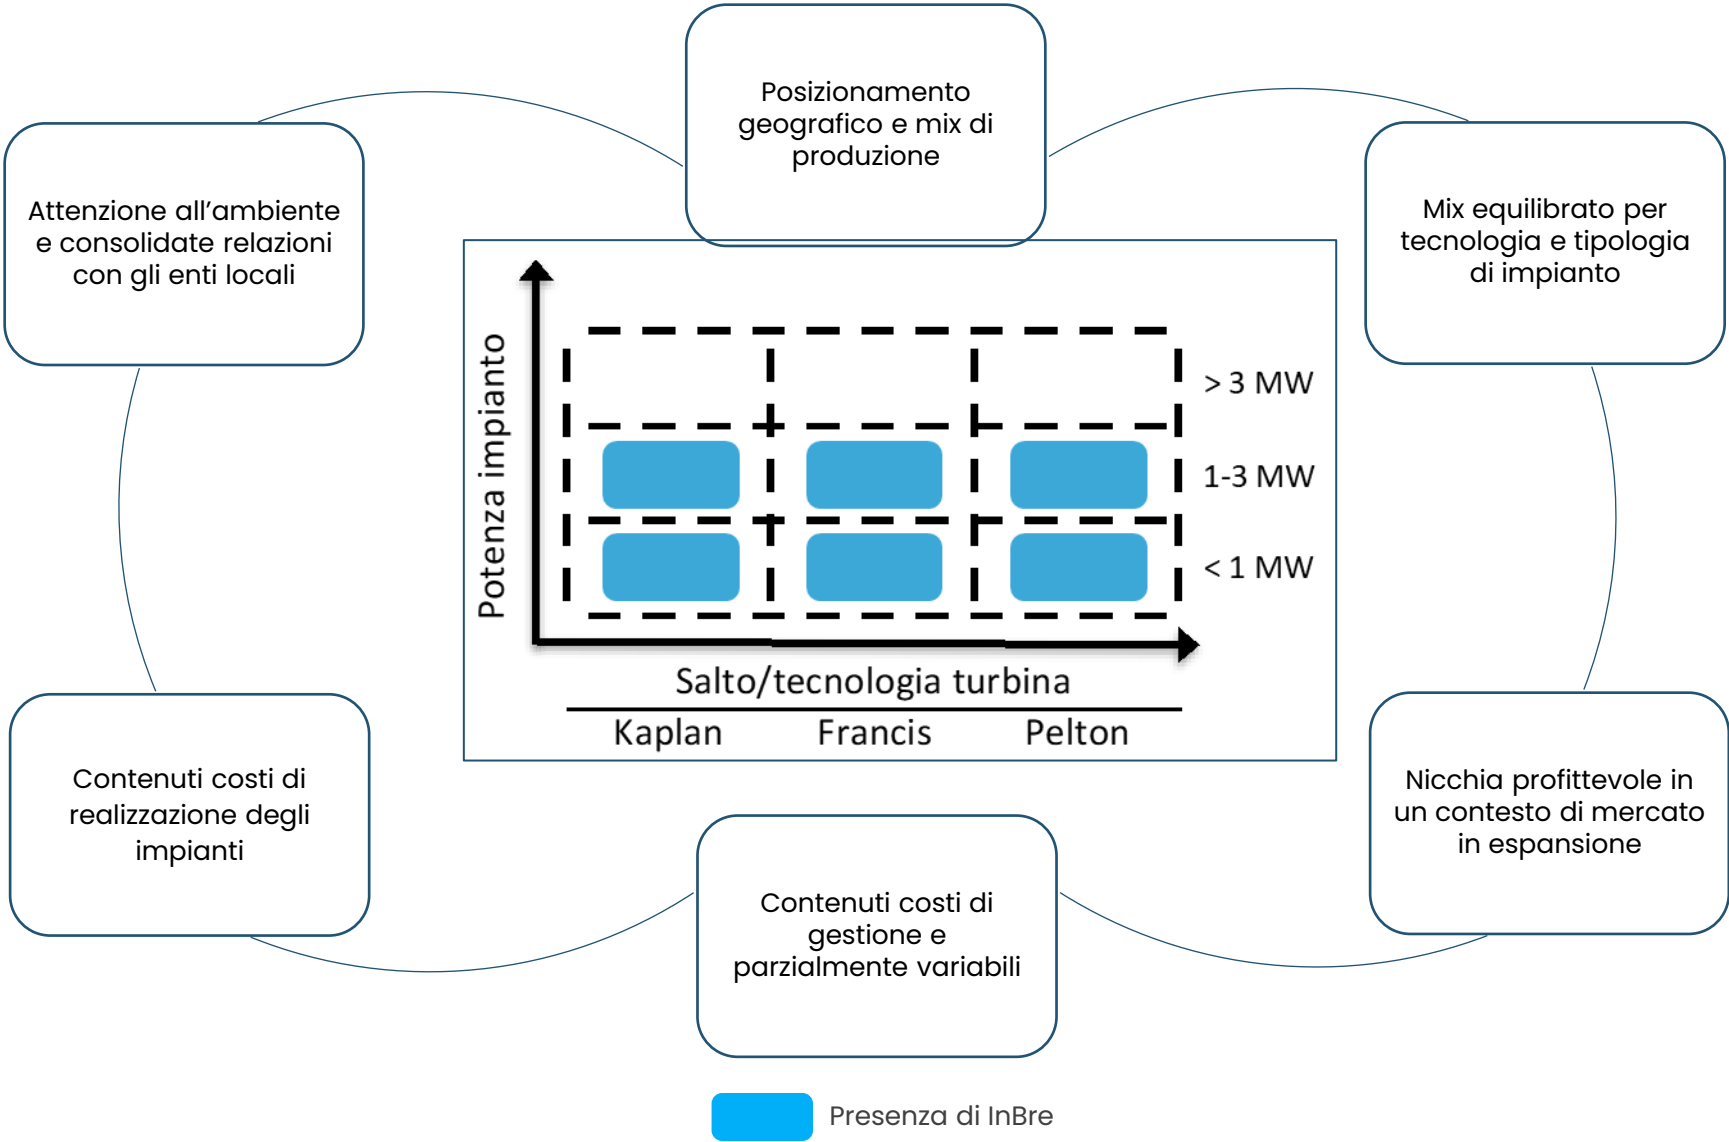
Posizionamento geografico e mix di produzione

Attenzione all'ambiente e consolidate relazioni con gli enti locali

Mix equilibrato per tecnologia e tipologia di impianto

Potenza impianto

> 3 MW

1-3 MW

< 1 MW

Salto/tecnologia turbina

Kaplan

Francis

Pelton

Contenuti costi di realizzazione degli impianti

Nicchia profittevole in un contesto di mercato in espansione

Contenuti costi di gestione e parzialmente variabili

Presenza di InBre